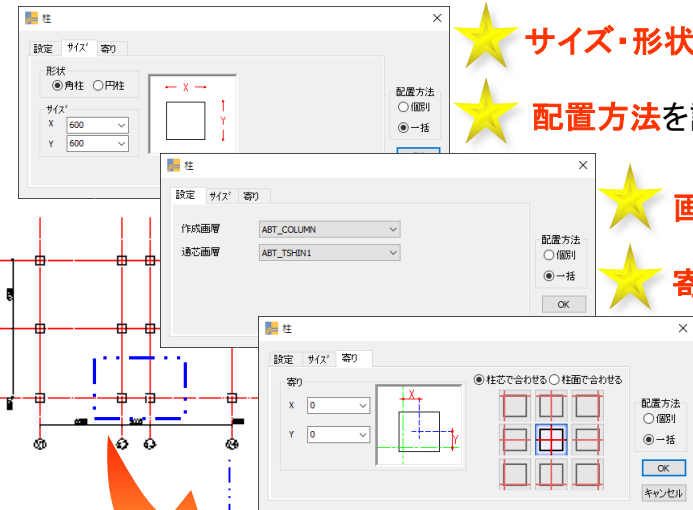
柱
設定　サイズ　寄り
形状
角柱　円柱
サイズ
X　600
Y　600
X
Y
配置方法
個別
一括

サイズ・形状

配置方法を

柱
設定　サイズ　寄り
作成画層　ABT_COLUMN
通芯画層　ABT_TSHIN1
配置方法
個別
一括
OK

画

寄

柱
設定　サイズ　寄り
寄り
X　0
Y　0
X
Y
柱芯で合わせる　柱面で合わせる
配置方法
個別
一括
OK
キャンセル